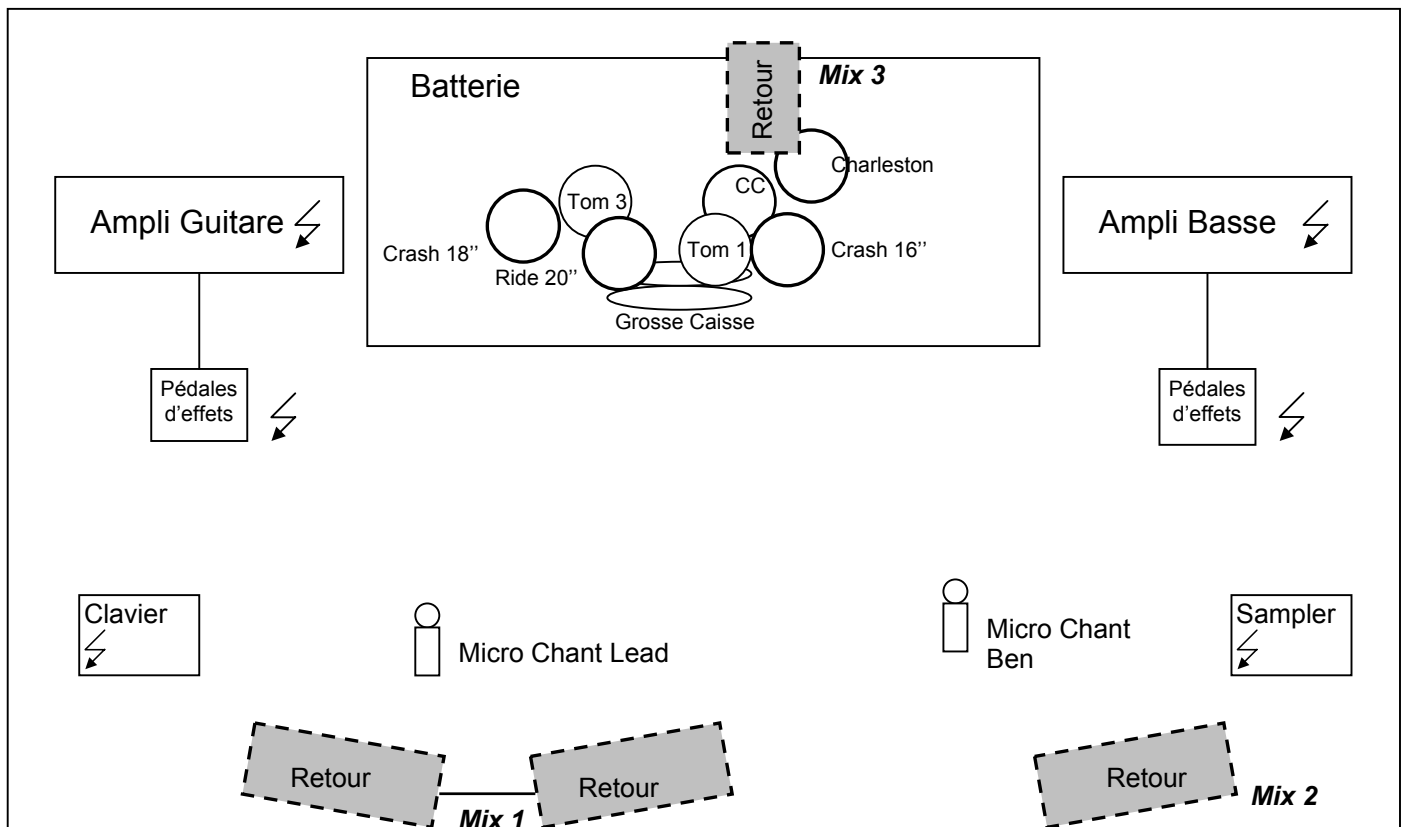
Batterie

Retour

Mix 3

Charleston

CC

Tom 3

Crash 18''

Ride 20''

Tom 1

Crash 16''

Grosse Caisse

Ampli Guitare

Ampli Basse

Pédales d'effets

Pédales d'effets

Clavier

Micro Chant Lead

Micro Chant Ben

Sampler

Retour

Retour

Mix 1

Retour

Mix 2